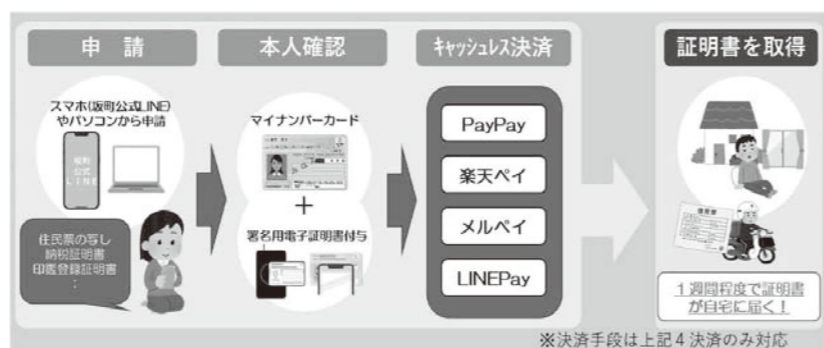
申請

本人確認

キャッシュレス決済

証明書を取得

スマホ(坂町公式LINE)やパソコンから申請

坂町公式LINE

住民票の写し
納税証明書
印鑑登録証明書
:

マイナンバーカード

+

署名用電子証明書付与

PayPay

楽天ペイ

メルペイ

LINEPay

証明書

1週間程度で証明書が自宅に届く!

※決済手段は上記4決済のみ対応